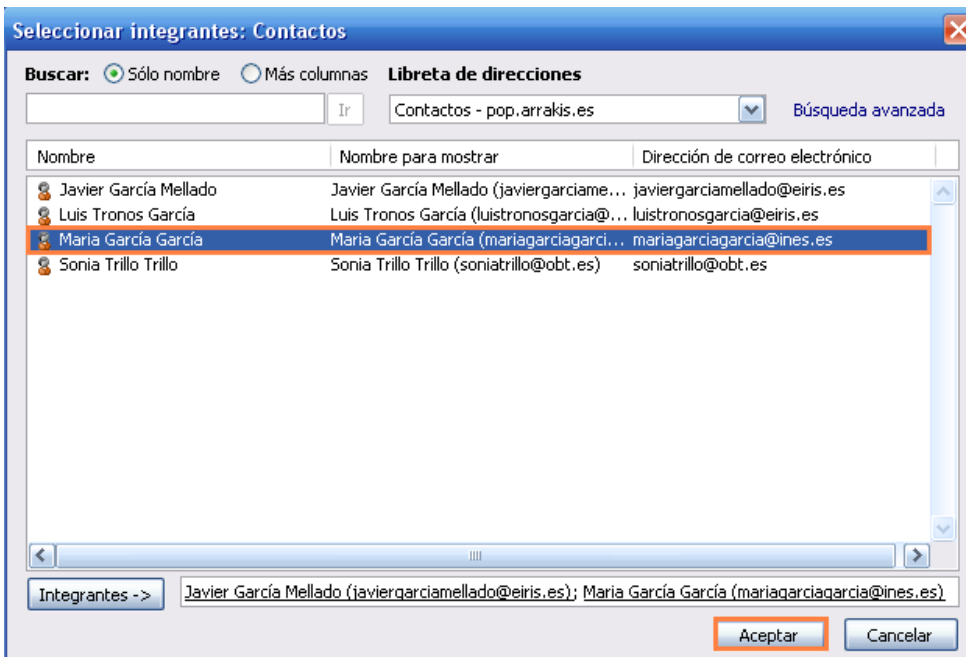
Seleccionar integrantes: Contactos

Buscar: Sólo nombre Más columnas Libreta de direcciones

Ir Contactos - pop.arrakis.es Búsqueda avanzada

| Nombre | Nombre para mostrar | Dirección de correo electrónico |
|---|---|---|
| Javier García Mellado | Javier García Mellado (javiergarciame... | javiergarciamellado@eiris.es |
| Luis Tronos García | Luis Tronos García (luistronosgarcia@... | luistronosgarcia@eiris.es |
| Maria García García | Maria García García (mariagarciagarci... | mariagarciagarcia@ines.es |
| Sonia Trillo Trillo | Sonia Trillo Trillo (soniatrillo@obt.es) | soniatrillo@obt.es |

Integrantes -> Javier García Mellado (javiergarciamellado@eiris.es); Maria García García (mariagarciagarcia@ines.es)

Aceptar Cancelar